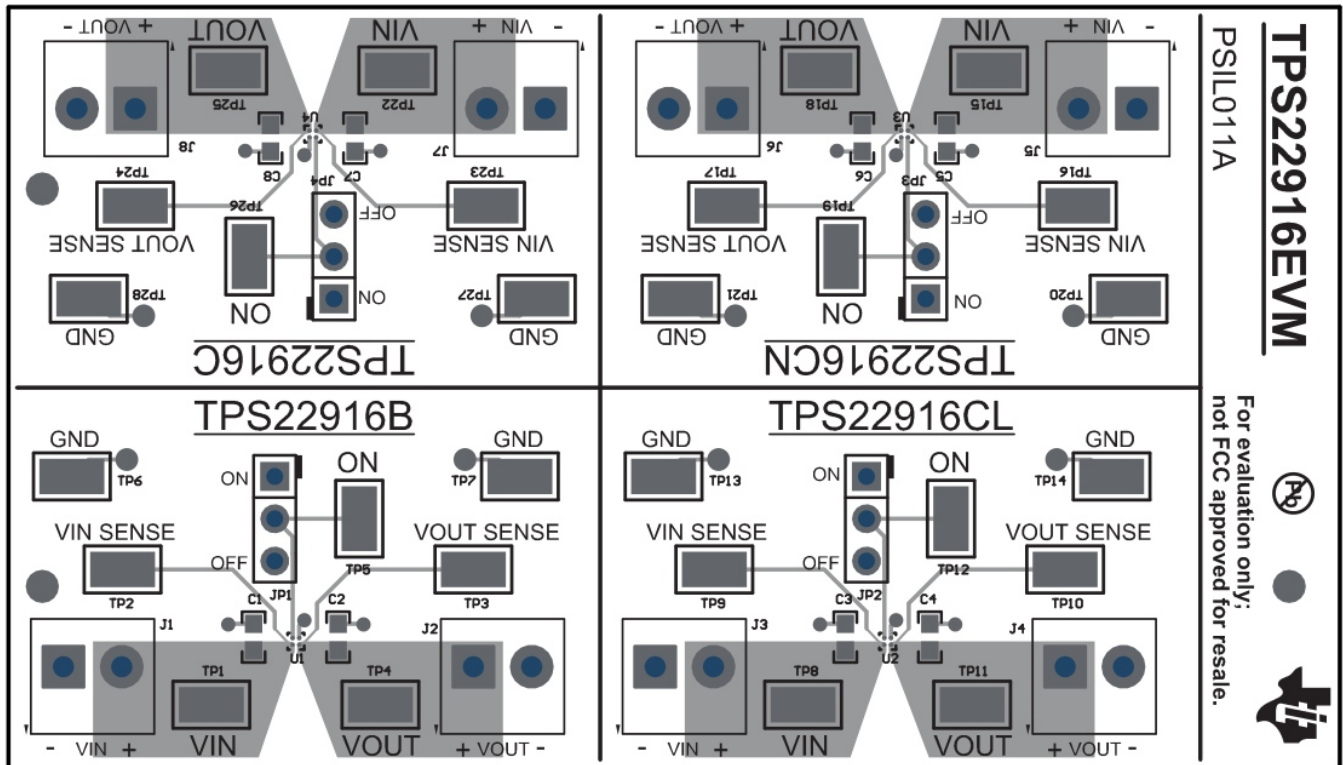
- VOUT +
VOUT
VIN
+ VIN -
TP25
TP22
J8
U4
J7
C8
C7
TP24
JP4
TP23
TP26
OFF
VOUT SENSE
VIN SENSE
TP28
TP27
ON
ON
GND
GND
TPS22916C

- VOUT +
VOUT
VIN
+ VIN -
TP18
TP15
J6
U3
J5
C6
C5
TP17
JP3
TP16
TP19
OFF
VOUT SENSE
VIN SENSE
TP21
TP20
ON
ON
GND
GND
TPS22916CN

TPS22916EVM
PSIL011A

TPS22916B
GND
GND
TP6
ON
ON
TP7
VIN SENSE
VOUT SENSE
OFF
TP5
TP2
JP1
TP3
C1
C2
J1
J2
U1
TP1
TP4
- VIN +
VIN
VOUT
+ VOUT -

TPS22916CL
GND
GND
TP13
ON
ON
TP14
VIN SENSE
VOUT SENSE
OFF
TP12
TP9
JP2
TP10
C3
C4
J3
J4
U2
TP8
TP11
- VIN +
VIN
VOUT
+ VOUT -

For evaluation only;
not FCC approved for resale.
Pb